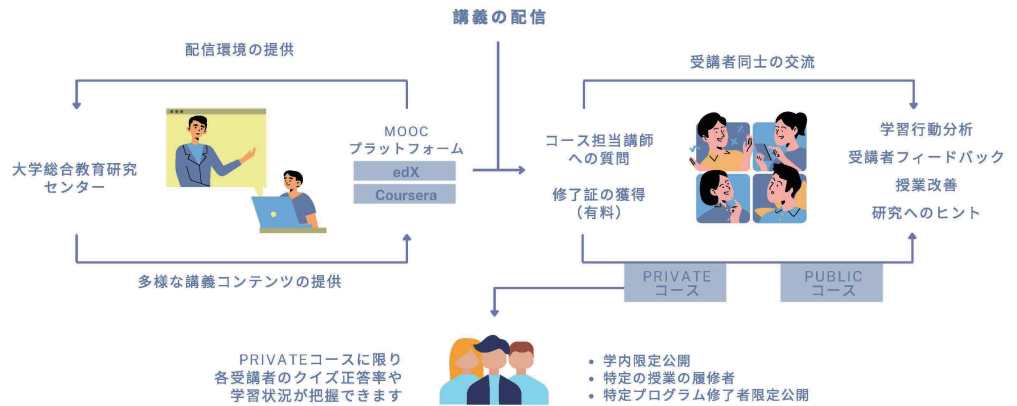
講義の配信

配信環境の提供

大学総合教育研究センター

MOOC
プラットフォーム

edX

Coursera

多様な講義コンテンツの提供

受講者同士の交流

コース担当講師への質問

修了証の獲得
（有料）

学習行動分析
受講者フィードバック
授業改善
研究へのヒント

PRIVATE
コース

PUBLIC
コース

PRIVATEコースに限り
各受講者のクイズ正答率や
学習状況が把握できます

• 学内限定公開
• 特定の授業の履修者
• 特定プログラム修了者限定公開